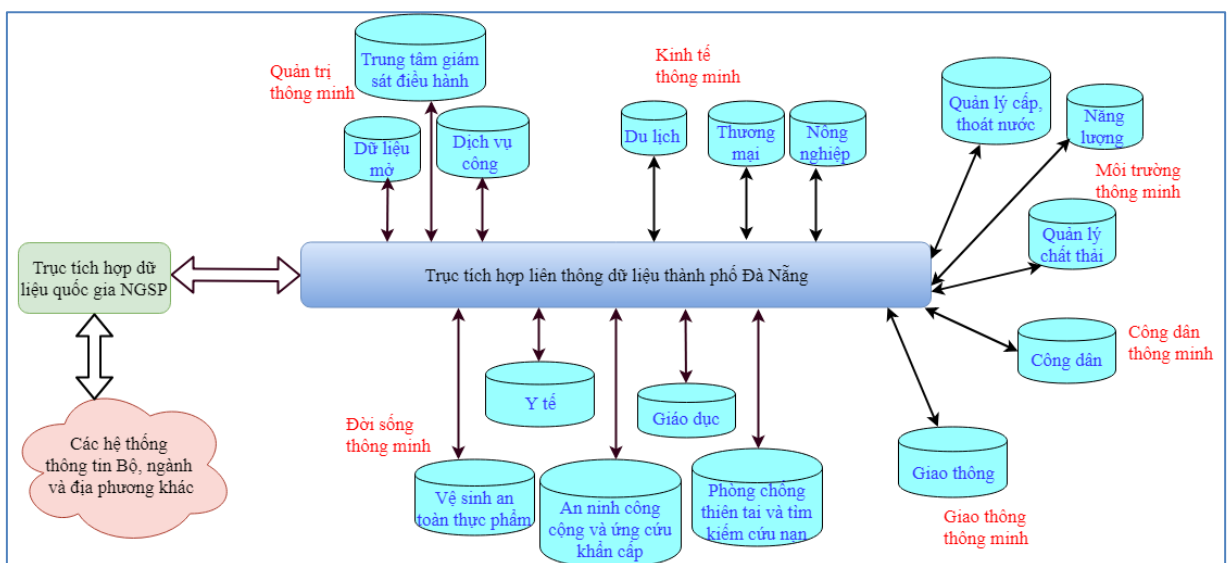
Quản trị thông minh

Trung tâm giám sát điều hành

Dữ liệu mở

Dịch vụ công

Kinh tế thông minh

Du lịch

Thương mại

Nông nghiệp

Quản lý cấp, thoát nước

Năng lượng

Môi trường thông minh

Quản lý chất thải

Trục tích hợp dữ liệu quốc gia NGSP

Trục tích hợp liên thông dữ liệu thành phố Đà Nẵng

Công dân

Công dân thông minh

Các hệ thống thông tin Bộ, ngành và địa phương khác

Y tế

Giáo dục

Đời sống thông minh

Giao thông

Vệ sinh an toàn thực phẩm

An ninh công cộng và ứng cứu khẩn cấp

Phòng chống thiên tai và tìm kiếm cứu nạn

Giao thông thông minh